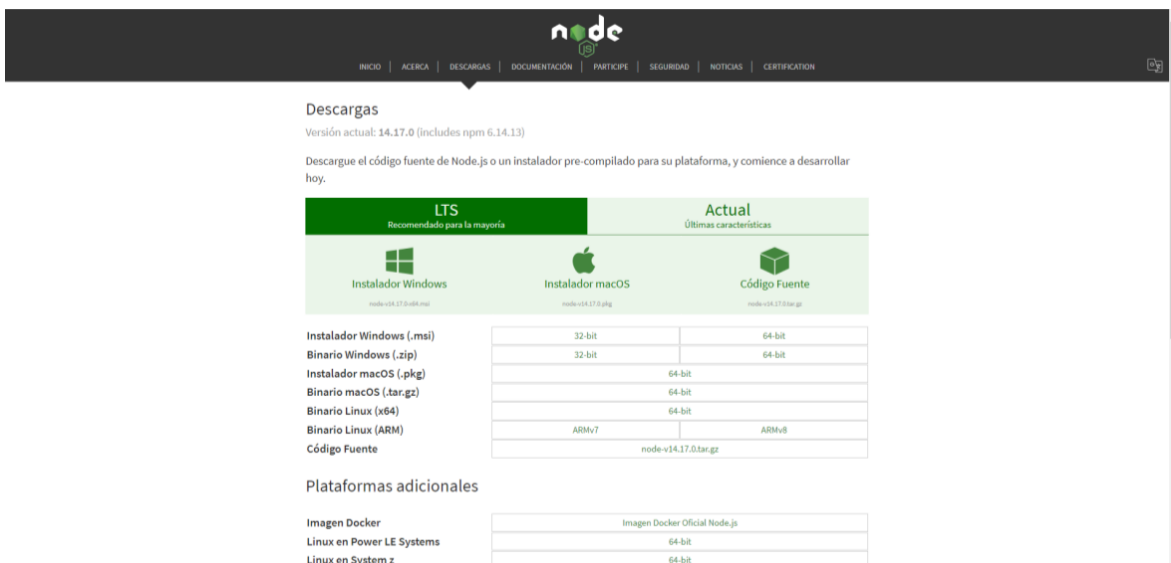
node JS

INICIO | ACERCA | DESCARGAS | DOCUMENTACIÓN | PARTICIPE | SEGURIDAD | NOTICIAS | CERTIFICATION

Descargas

Versión actual: 14.17.0 (includes npm 6.14.13)

Descargue el código fuente de Node.js o un instalador pre-compilado para su plataforma, y comience a desarrollar hoy.

LTS
Recomendado para la mayoría

Actual
Últimas características

Instalador Windows
node-v14.17.0-x64.msi

Instalador macOS
node-v14.17.0.pkg

Código Fuente
node-v14.17.0.tar.gz

| | | |
|---|---|---|
| Instalador Windows (.msi) | 32-bit | 64-bit |
| Binario Windows (.zip) | 32-bit | 64-bit |
| Instalador macOS (.pkg) | 64-bit | |
| Binario macOS (.tar.gz) | 64-bit | |
| Binario Linux (x64) | 64-bit | |
| Binario Linux (ARM) | ARMv7 | ARMv8 |
| Código Fuente | node-v14.17.0.tar.gz | |

Plataformas adicionales

| | |
|---|---|
| Imagen Docker | Imagen Docker Oficial Node.js |
| Linux en Power LE Systems | 64-bit |
| Linux en System z | 64-bit |